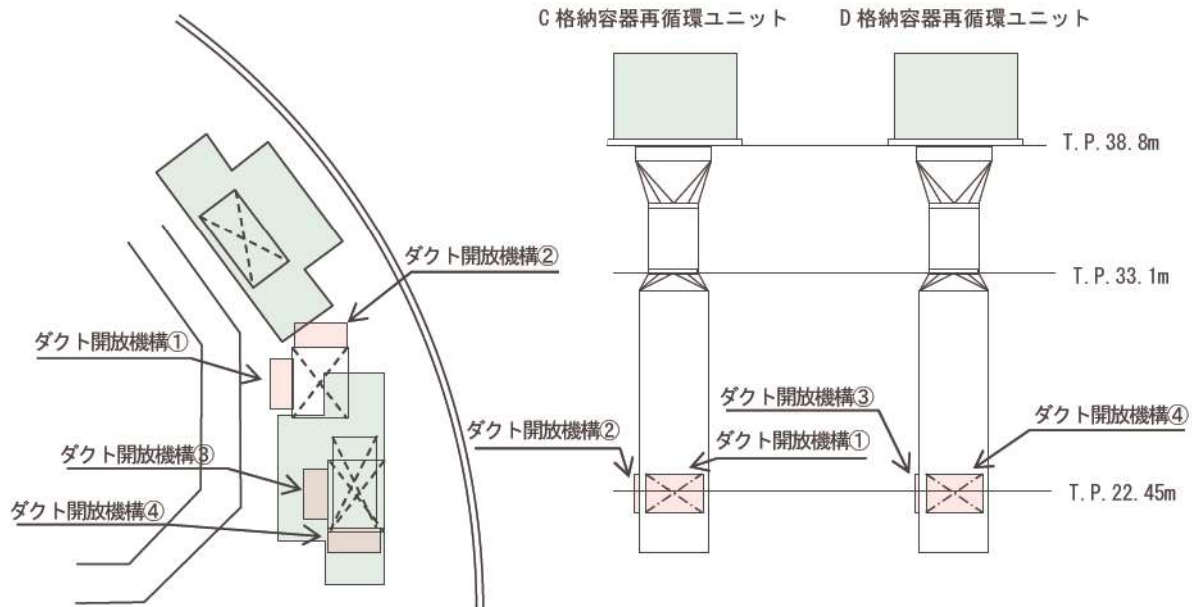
C 格納容器再循環ユニット

D 格納容器再循環ユニット

T. P. 38. 8m

T. P. 33. 1m

T. P. 22. 45m

ダクト開放機構②

ダクト開放機構①

ダクト開放機構③

ダクト開放機構④

ダクト開放機構③

ダクト開放機構④

ダクト開放機構②

ダクト開放機構①